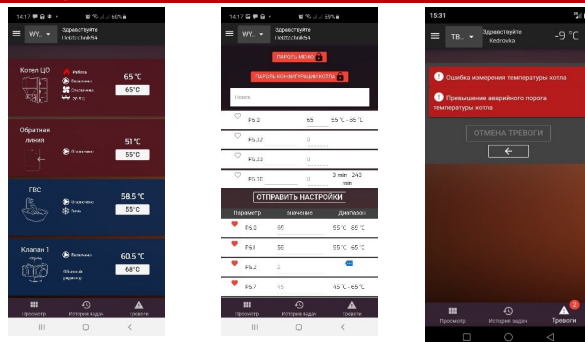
14:17 60%

WY...

Здравствуйте

Котел ЦО

65 °C

65 °C

Обратная линия

51 °C

55 °C

ГВС

58.5 °C

55 °C

Клапан 1

60.5 °C

68 °C

Просмотр История задач Тревоги

14:17 59%

WY...

Здравствуйте

ПАРОЛЬ МЕНЮ

ПАРОЛЬ КОНФИГУРАЦИИ КОТЛА

Поиск

P5.2 65 55 °C - 85 °C

P5.32

P5.33

P5.35 3 min - 240 min

ОТПРАВИТЬ НАСТРОЙКИ

| Параметр | Значение | Диапазон |
|---|---|---|
| P5.0 | 65 | 55 °C - 85 °C |
| P5.1 | 65 | 55 °C - 85 °C |
| P5.2 | 3 | |
| P5.7 | 15 | 45 °C - 65 °C |

Просмотр История задач Тревоги

15:31

ТВ...

Здравствуйте Kedrovka

-9 °C

Ошибка измерения температуры котла

Превышение аварийного порога температуры котла

ОТМЕНА ТРЕВОГИ

Просмотр История задач Тревоги

2